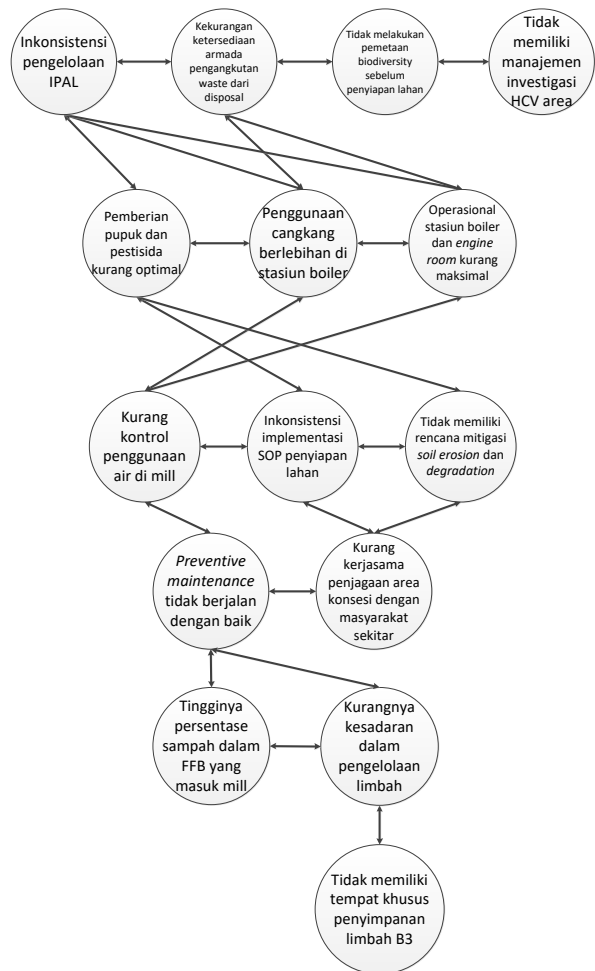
Inkonsistensi pengelolaan IPAL

Kekurangan ketersediaan armada pengangkutan waste dari disposal

Tidak melakukan pemetaan biodiversity sebelum penyiapan lahan

Tidak memiliki manajemen investigasi HCV area

Pemberian pupuk dan pestisida kurang optimal

Penggunaan cangkang berlebihan di stasiun boiler

Operasional stasiun boiler dan *engine room* kurang maksimal

Kurang kontrol penggunaan air di mill

Inkonsistensi implementasi SOP penyiapan lahan

Tidak memiliki rencana mitigasi *soil erosion* dan *degradation*

*Preventive maintenance* tidak berjalan dengan baik

Kurang kerjasama penjagaan area konsesi dengan masyarakat sekitar

Tingginya persentase sampah dalam FFB yang masuk mill

Kurangnya kesadaran dalam pengelolaan limbah

Tidak memiliki tempat khusus penyimpanan limbah B3